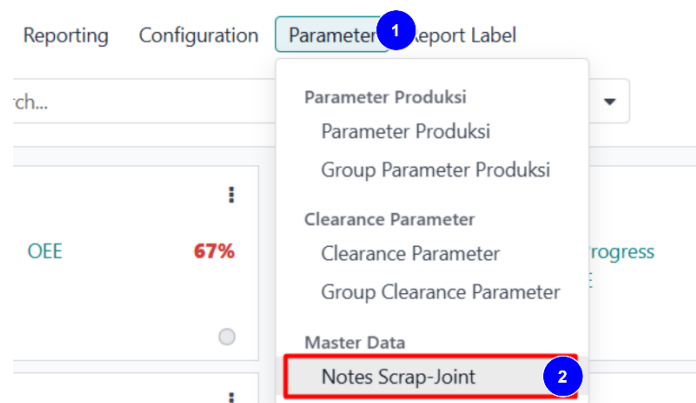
Reporting Configuration Parameter 1 Report Label

rch...

Parameter Produksi
Parameter Produksi
Group Parameter Produksi

Clearance Parameter
Clearance Parameter
Group Clearance Parameter

Master Data
Notes Scrap-Joint 2

OEE 67%

rogress